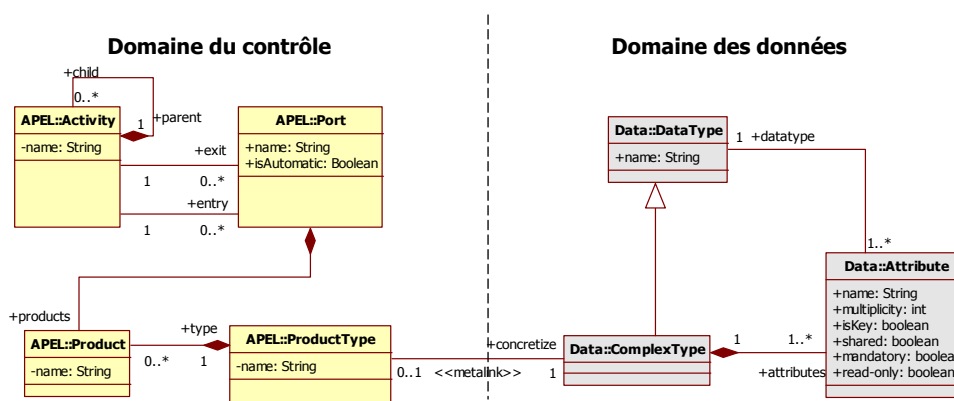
Domaine du contrôle

Domaine des données

+child

0..*

APEL::Activity

1

+parent

-name: String

APEL::Port

+name: String
+isAutomatic: Boolean

+exit

1

0..*

+entry

1

0..*

Data::DataType

+name: String

1 +datatype

1..*

Data::Attribute

+name: String
+multiplicity: int
+isKey: boolean
+shared: boolean
+mandatory: boolea
+read-only: boolean

+products

APEL::Product

-name: String

+type

0..*

1

APEL::ProductType

-name: String

0..1 <<metalink>>

+concretize

1

Data::ComplexType

1

1..*

+attributes